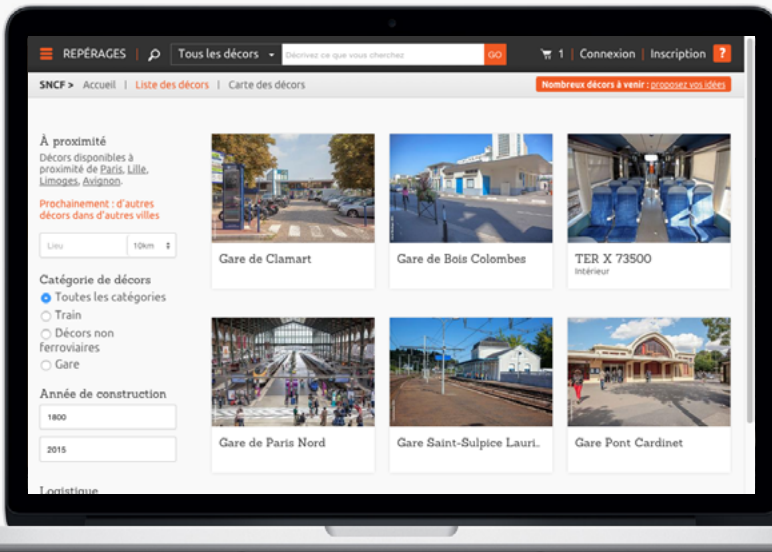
REPÉRAGES | Tous les décors Décrivez ce que vous cherchez GO 1 | Connexion | Inscription ?

SNCF > Accueil | Liste des décors | Carte des décors

Nombreux décors à venir : proposez vos idées

À proximité

Décors disponibles à proximité de Paris, Lille, Limoges, Avignon.

Prochainement : d'autres décors dans d'autres villes

Lieu 10km

Catégorie de décors

Toutes les catégories

Train

Décors non ferroviaires

Gare

Année de construction

1800

2015

Logistique

Gare de Clamart

Gare de Bois Colombes

TER X 73500
Intérieur

Gare de Paris Nord

Gare Saint-Sulpice Lauri..

Gare Pont Cardinet